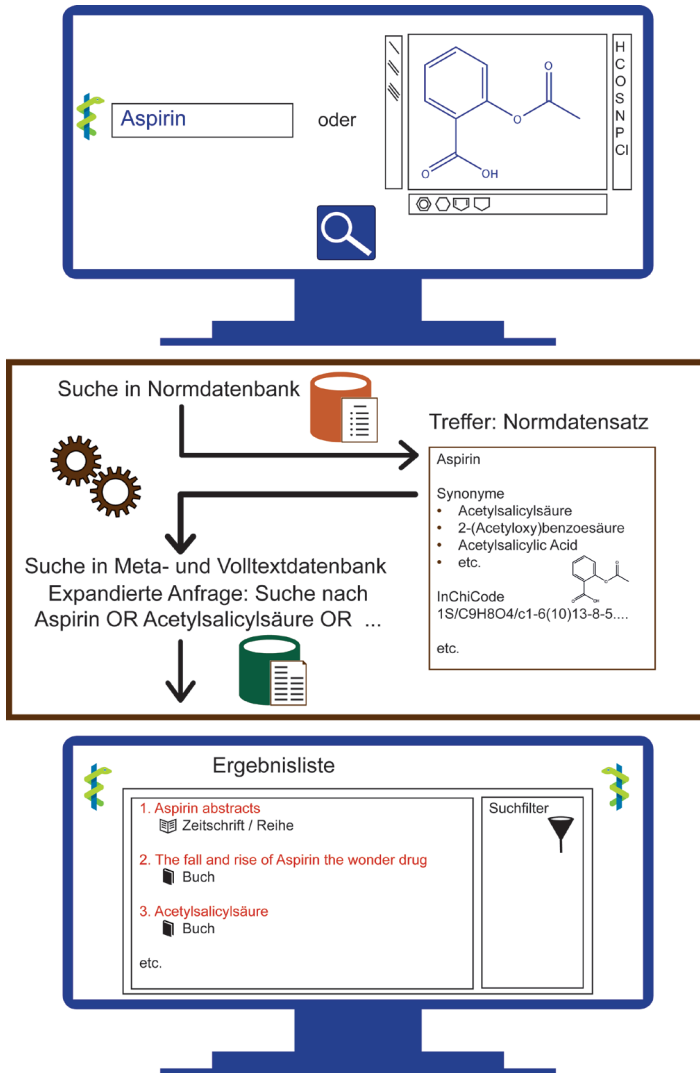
Aspirin

oder

O

O

O

OH

H
C
O
S
N
P
Cl

Suche in Normdatenbank

Treffer: Normdatensatz

Aspirin

Synonyme
- Acetylsalicylsäure
- 2-(Acetyloxy)benzoesäure
- Acetylsalicylic Acid
- etc.

InChiCode
1S/C9H8O4/c1-6(10)13-8-5....

etc.

Suche in Meta- und Volltextdatenbank
Expandierte Anfrage: Suche nach Aspirin OR Acetylsalicylsäure OR ...

Ergebnisliste

1. Aspirin abstracts
Zeitschrift / Reihe

2. The fall and rise of Aspirin the wonder drug
Buch

3. Acetylsalicylsäure
Buch

etc.

Suchfilter